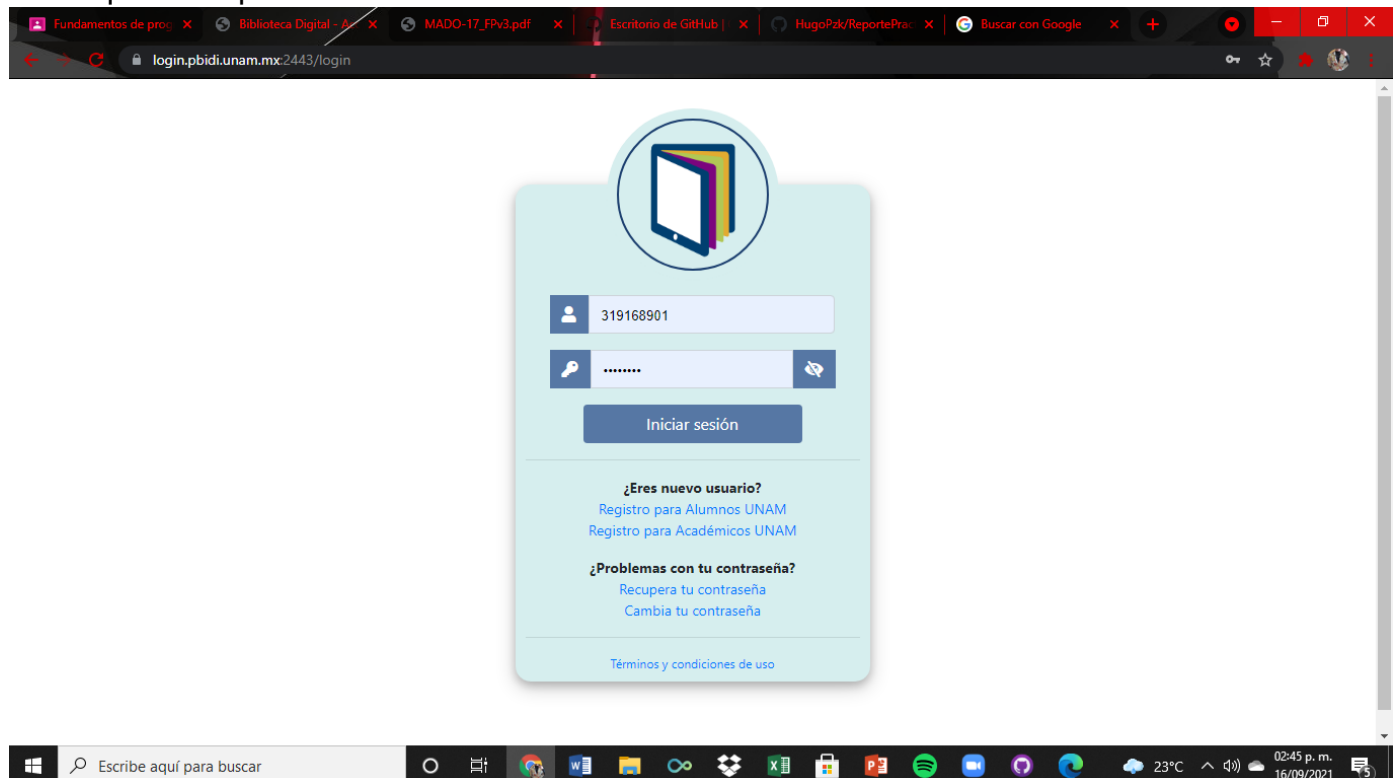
Fundamentals de prog ×
Biblioteca Digital - A ×
MADO-17_FPv3.pdf ×
Escritorio de GitHub ×
HugoPzk/ReportePrac ×
Buscar con Google ×

login.pbidi.unam.mx:2443/login

319168901

••••••••

Iniciar sesión

¿Eres nuevo usuario?
Registro para Alumnos UNAM
Registro para Académicos UNAM

¿Problemas con tu contraseña?
Recupera tu contraseña
Cambia tu contraseña

Términos y condiciones de uso

Escribe aquí para buscar

23°C

02:45 p. m.
16/09/2021

5